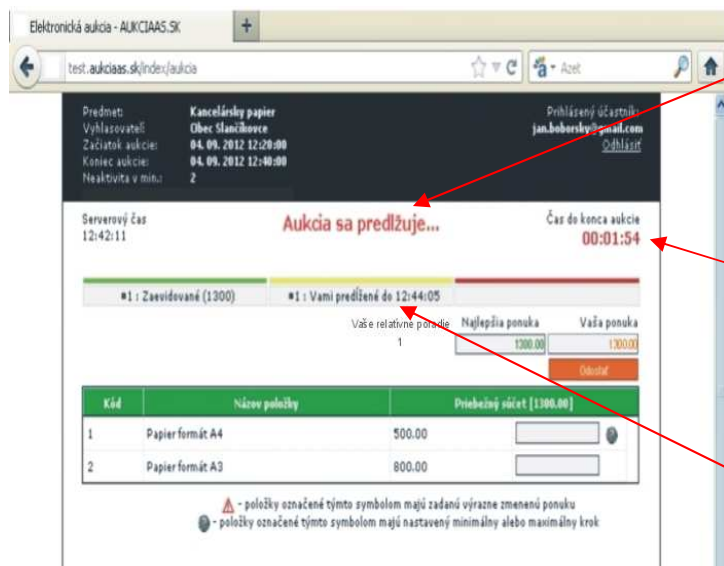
Elektronická aukcia - AUKCIAAS.SK

test.aukciaas.sk/index/aukcia

Azet

Predmet: Kancelársky papier
Vyhlasovateľ: Obec Slančíkovce
Začiatok aukcie: 04. 09. 2012 12:20:00
Koniec aukcie: 04. 09. 2012 12:40:00
Neaktivita v min.: 2

Prihlásený účastník:
jan.boborsky@gmail.com
Odhlásiť

Serverový čas
12:42:11

Aukcia sa predlžuje...

Čas do konca aukcie
00:01:54

#1 : Zaevidované (1300)

#1 : Vami predĺžené do 12:44:05

Vaše relatívne poradie
1

Najlepšia ponuka
1300.00

Vaša ponuka
1300.00

Odoslať

| Kód | Názov položky | Priebežný súčet [1300.00] | |
|---|---|---|---|
| 1 | Papier formát A4 | 500.00 | |
| 2 | Papier formát A3 | 800.00 | |

- položky označené týmto symbolom majú zadanú výrazne zmenenú ponuku
- položky označené týmto symbolom majú nastavený minimálny alebo maximálny krok